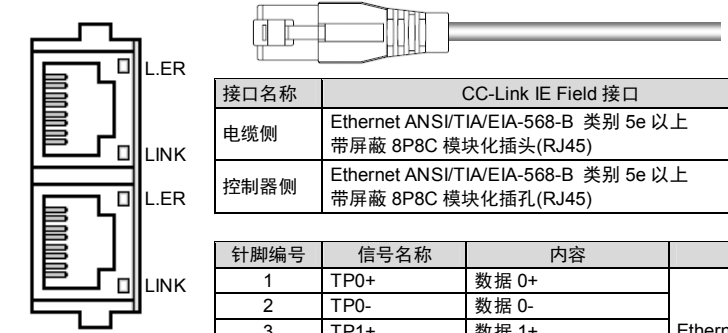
L.ER

LINK

L.ER

LINK

| 接口名称 | CC-Link IE Field 接口 |
|---|---|
| 电缆侧 | Ethernet ANSI/TIA/EIA-568-B 类别 5e 以上 带屏蔽 8P8C 模块化插头(RJ45) |
| 控制器侧 | Ethernet ANSI/TIA/EIA-568-B 类别 5e 以上 带屏蔽 8P8C 模块化插孔(RJ45) |

| 针脚编号 | 信号名称 | 内容 | |
|---|---|---|---|
| 1 | TP0+ | 数据 0+ | |
| 2 | TP0- | 数据 0- | |
| 3 | TP1+ | 数据 1+ | Etherr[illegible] |